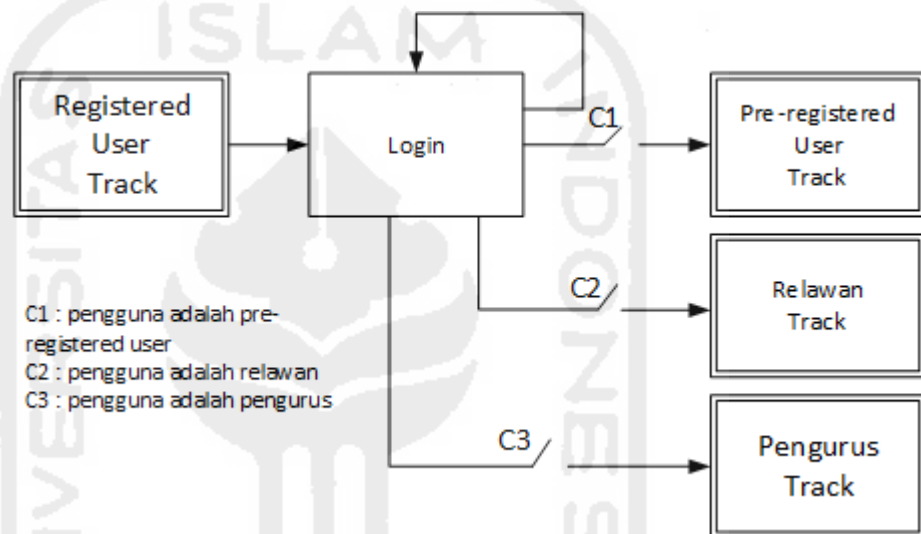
ISLAM

Registered User Track

Login

C1

Pre-registered User Track

C2

Relawan Track

C3

Pengurus Track

C1 : pengguna adalah pre-registered user
C2 : pengguna adalah relawan
C3 : pengguna adalah pengurus